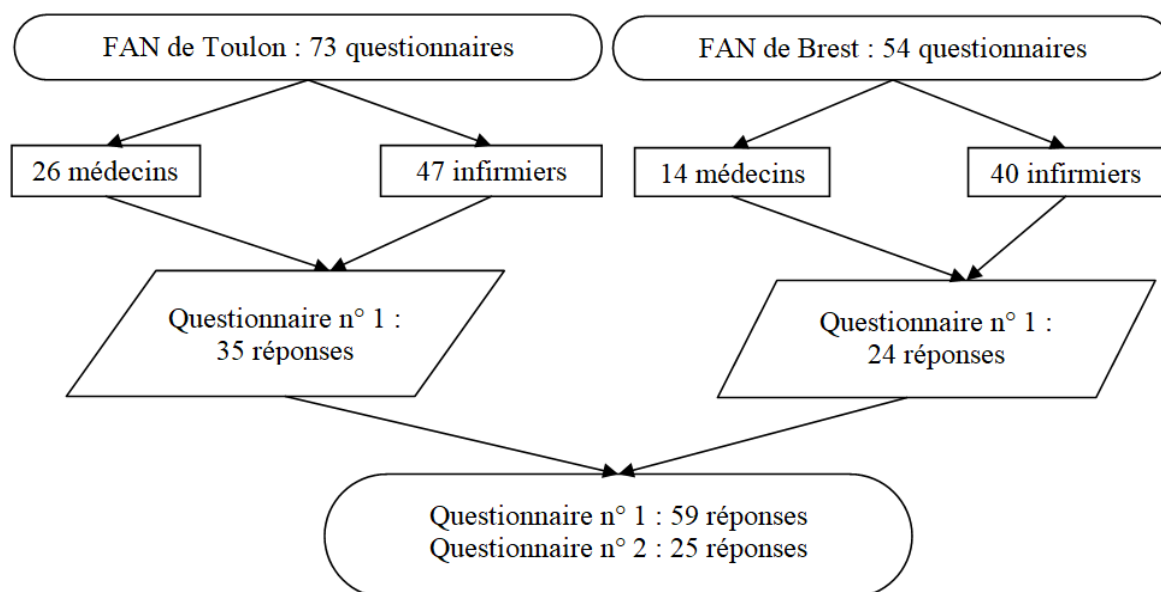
FAN de Toulon : 73 questionnaires

FAN de Brest : 54 questionnaires

26 médecins

47 infirmiers

14 médecins

40 infirmiers

Questionnaire n° 1 : 35 réponses

Questionnaire n° 1 : 24 réponses

Questionnaire n° 1 : 59 réponses
Questionnaire n° 2 : 25 réponses